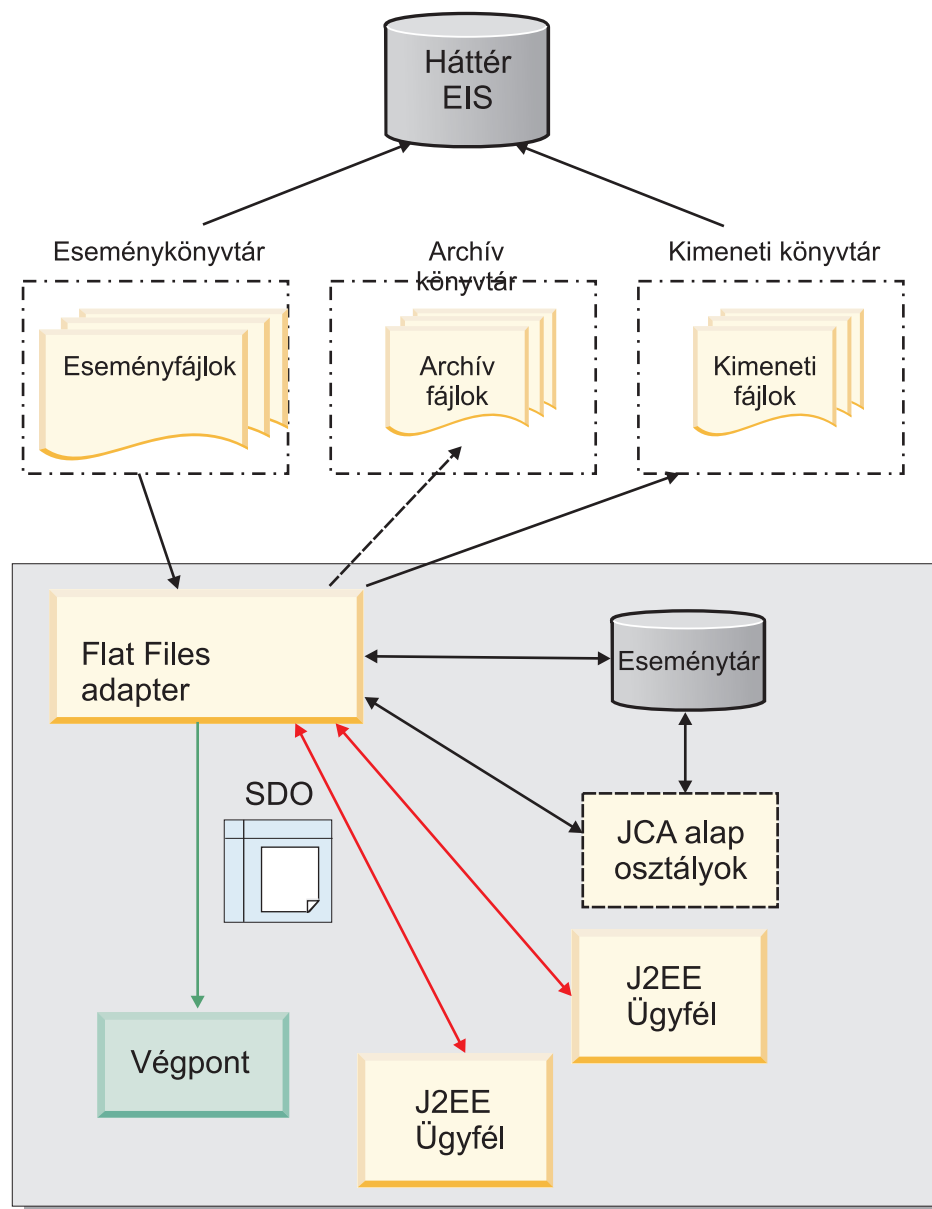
Háttér EIS

Eseménykönyvtár

Archív könyvtár

Kimeneti könyvtár

Eseményfájlok

Archív fájlok

Kimeneti fájlok

Flat Files adapter

Eseménytár

SDO

JCA alap osztályok

J2EE Ügyfél

Végpont

J2EE Ügyfél